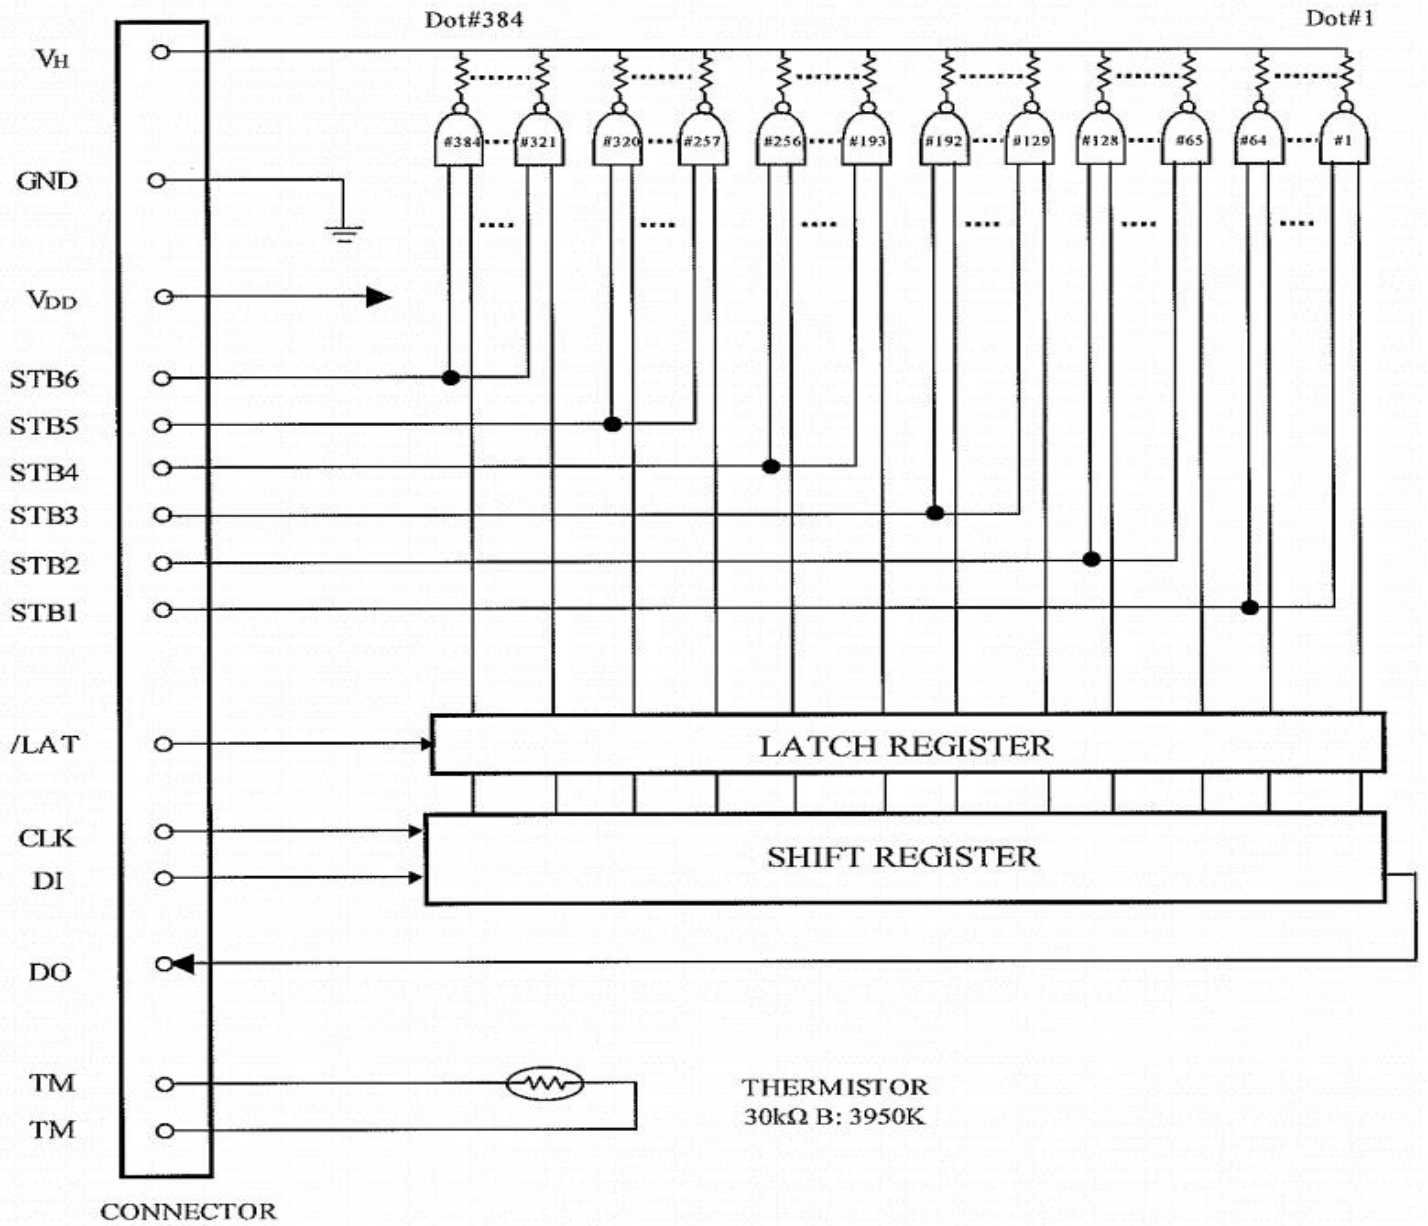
Dot#384

Dot#1

$V_H$

GND

$V_{DD}$

STB6

STB5

STB4

STB3

STB2

STB1

/LAT

CLK

DI

DO

TM

TM

CONNECTOR

#384 #321 #320 #257 #256 #193 #192 #129 #128 #65 #64 #1

LATCH REGISTER

SHIFT REGISTER

THERMISTOR
30kΩ B: 3950K